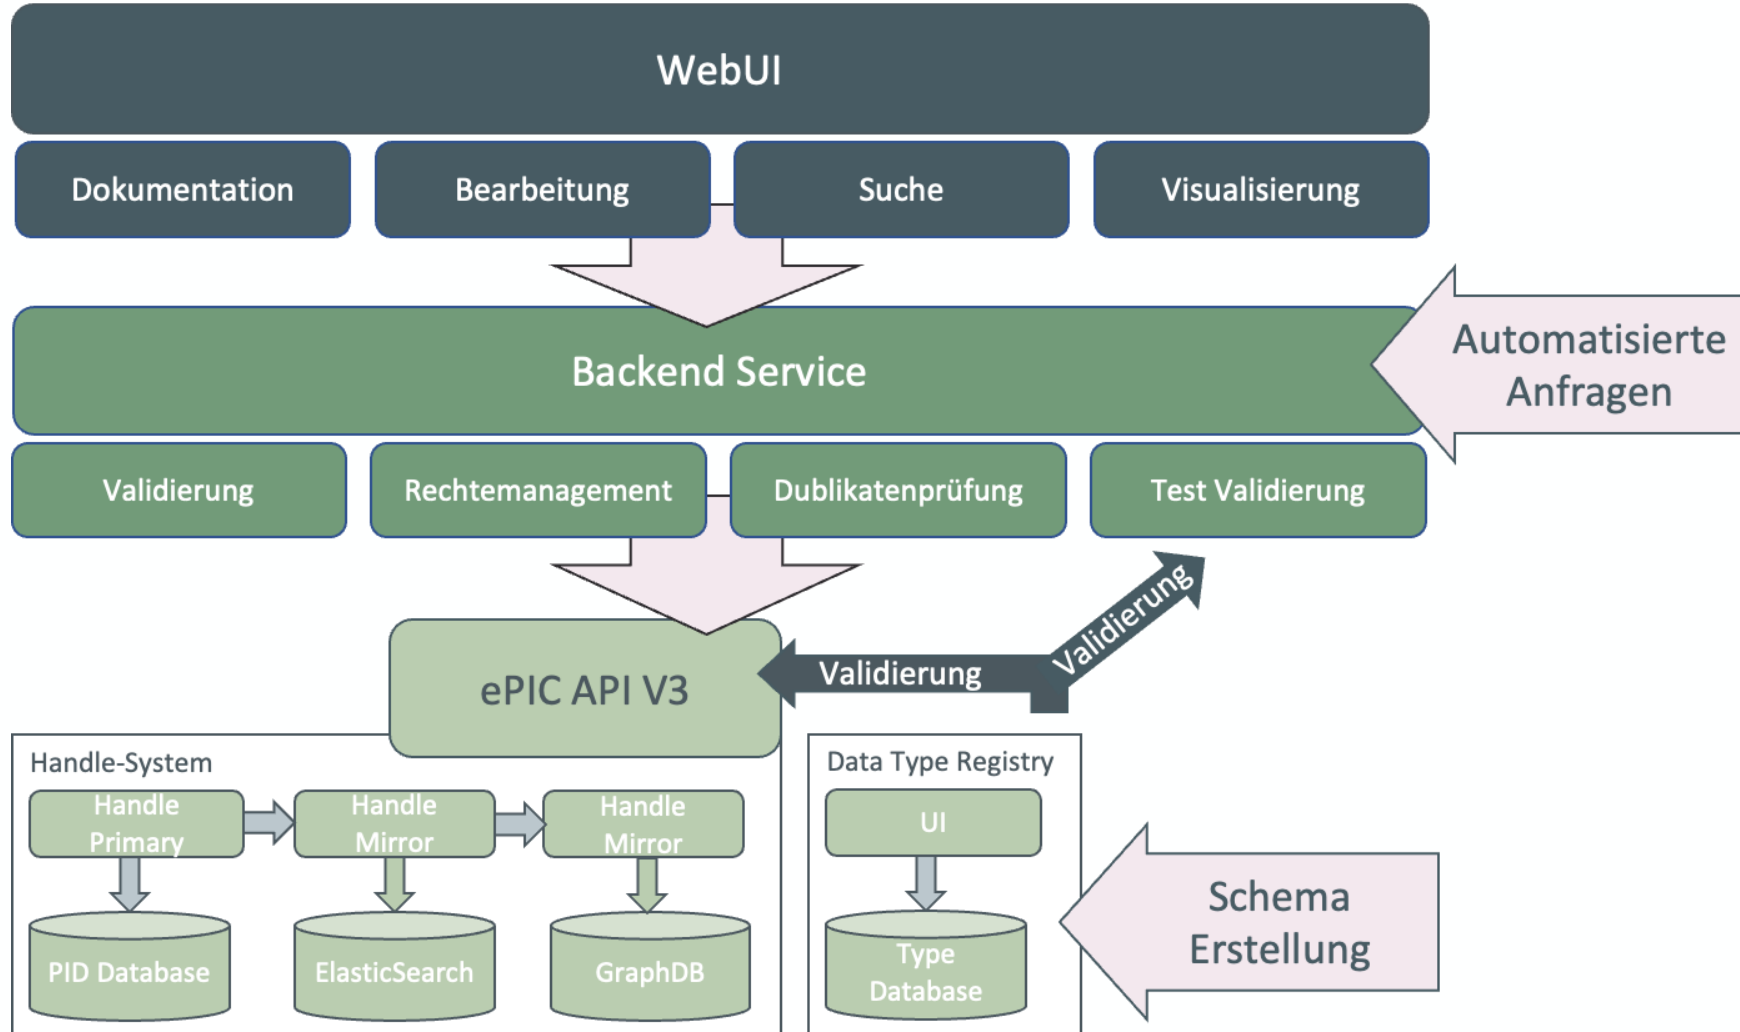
WebUI

Dokumentation

Bearbeitung

Suche

Visualisierung

Backend Service

Automatisierte Anfragen

Validierung

Rechtemanagement

Dublikatenprüfung

Test Validierung

Validierung

ePIC API V3

Validierung

Handle-System

Handle Primary

Handle Mirror

Handle Mirror

PID Database

ElasticSearch

GraphDB

Data Type Registry

UI

Type Database

Schema Erstellung